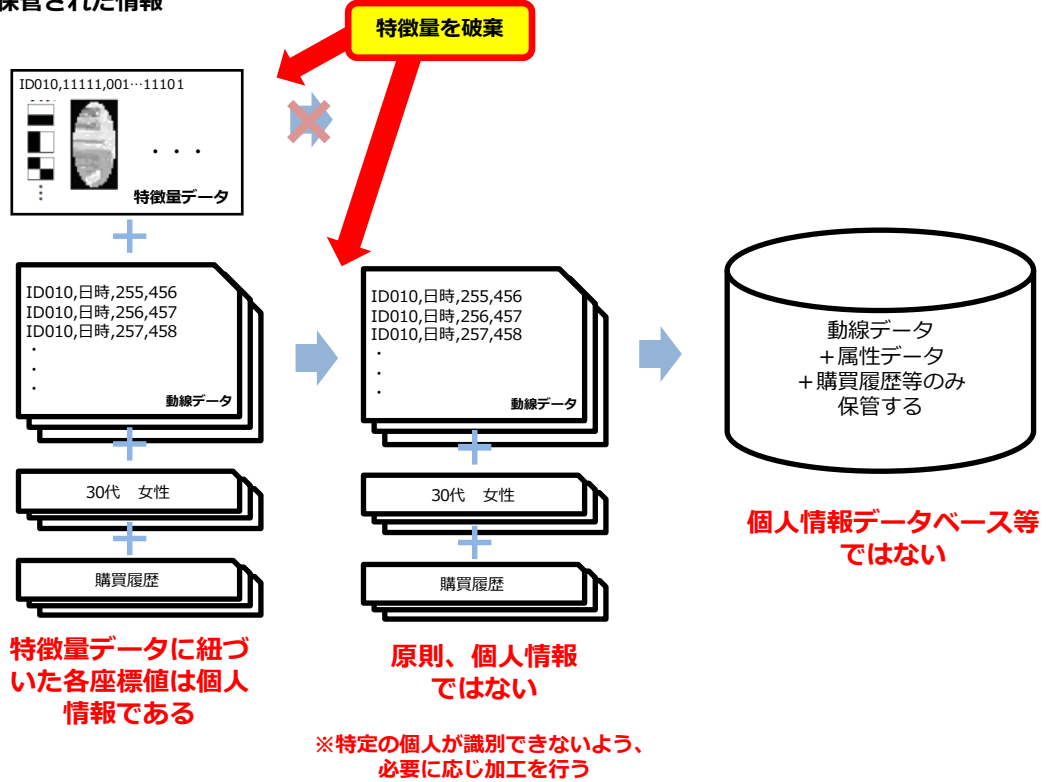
保管された情報

特徴量を破棄

ID010,11111,001…11101

・・・

特徴量データ

ID010,日時,255,456
ID010,日時,256,457
ID010,日時,257,458
・
・
・

動線データ

30代　女性

購買履歴

特徴量データに紐づいた各座標値は個人情報である

ID010,日時,255,456
ID010,日時,256,457
ID010,日時,257,458
・
・
・

動線データ

30代　女性

購買履歴

原則、個人情報ではない

※特定の個人が識別できないよう、必要に応じ加工を行う

動線データ
+属性データ
+購買履歴等のみ
保管する

個人情報データベース等ではない